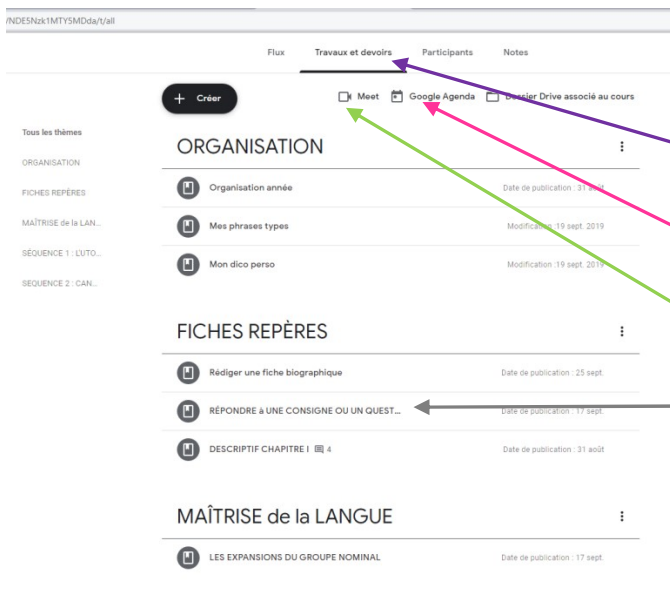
/NDE5Nzk1MTY5MDda/t/all

Flux Travaux et devoirs Participants Notes

+ Créer

Meet Google Agenda Dossier Drive associé au cours

Tous les thèmes
ORGANISATION
FICHES REPÈRES
MAÎTRISE de la LAN...
SÉQUENCE 1 : L'UTO...
SEQUENCE 2 : CAN...

ORGANISATION

Organisation année Date de publication : 31 sept.

Mes phrases types Modification : 19 sept. 2019

Mon dico perso Modification : 19 sept. 2019

FICHES REPÈRES

Rédiger une fiche biographique Date de publication : 25 sept.

RÉPONDRE à UNE CONSIGNE OU UN QUEST... Date de publication : 17 sept.

DESCRIPTIF CHAPITRE I 4 Date de publication : 31 août

MAÎTRISE de la LANGUE

LES EXPANSIONS DU GROUPE NOMINAL Date de publication : 17 sept.